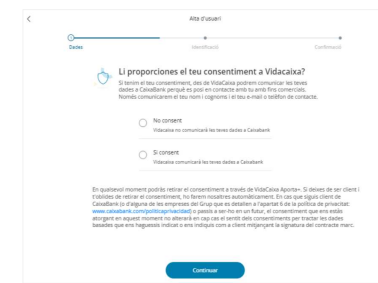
<

Alta d'usuari

Dades

Identificació

Confirmació

Li proporciones el teu consentiment a Vidacaixa?

Si tenim el teu consentiment, des de VidaCaixa podrem comunicar les teves dades a CaixaBank perquè es posi en contacte amb tu amb fins comercials. Només comunicarem el teu nom i cognoms i el teu e-mail o telèfon de contacte.

No consent
Vidacaixa no comunicarà les teves dades a Caixabank

Sí consent
Vidacaixa comunicarà les teves dades a Caixabank

En qualsevol moment podràs retirar el consentiment a través de VidaCaixa Aporta+. Si deixes de ser client i t'oblides de retirar el consentiment, no farem nosaltres automàticament. En cas que siguis client de CaixaBank (o d'alguna de les empreses del Grup que es detallen a l'apartat 6 de la política de privacitat: www.caixabank.com/politicaprivacidad) o passis a ser-ho en un futur, el consentiment que ens estàs atorgant en aquest moment no alterarà en cap cas el sentit dels consentiments per tractar les dades basades que ens haguessis indicat o ens indiquis com a client mitjançant la signatura del contracte marc.

Continuar